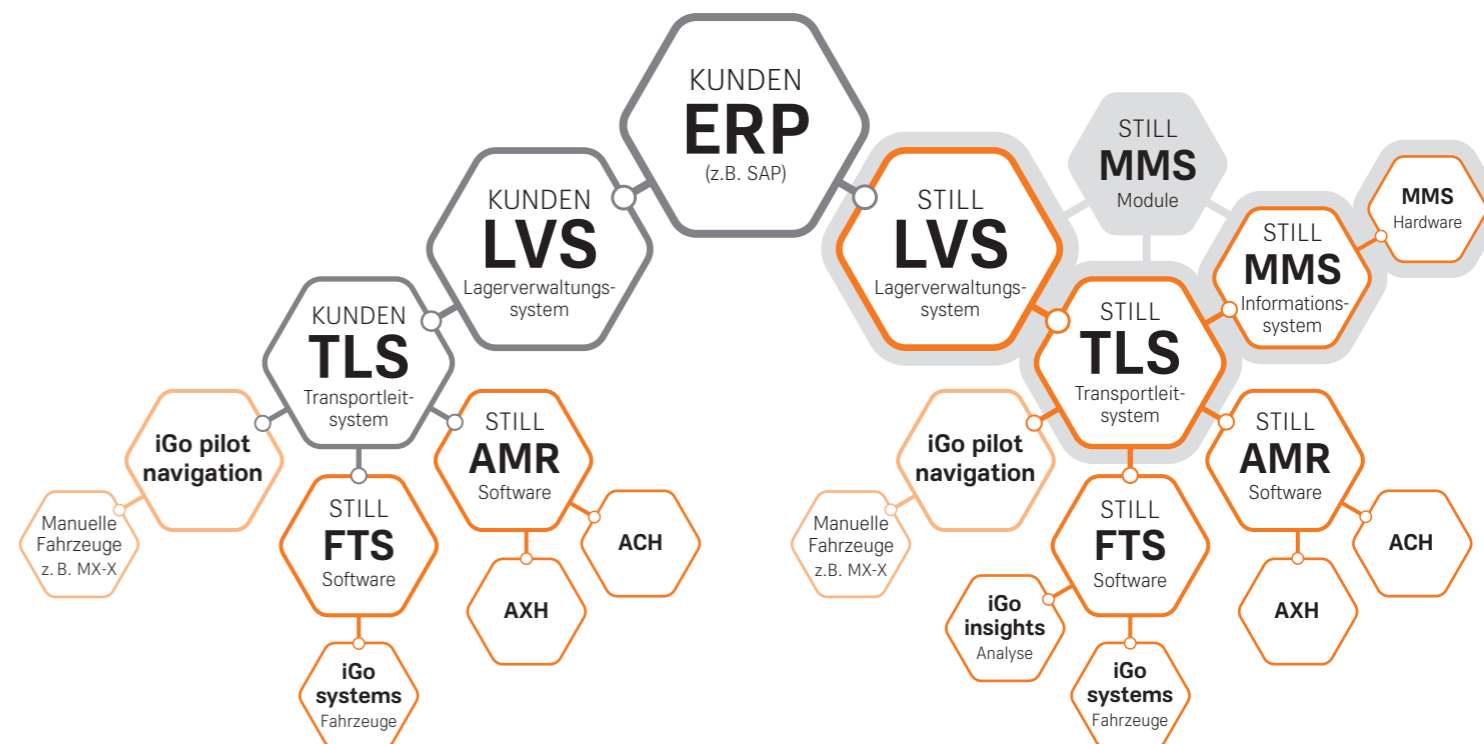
KUNDEN
ERP
(z.B. SAP)

KUNDEN
LVS
Lagerverwaltungssystem

KUNDEN
TLS
Transportleitsystem

iGo pilot navigation

Manuelle Fahrzeuge z. B. MX-X

STILL
FTS
Software

iGo systems
Fahrzeuge

STILL
AMR
Software

ACH

AXH

STILL
MMS
Module

STILL
LVS
Lagerverwaltungssystem

MMS
Hardware

STILL
MMS
Informationssystem

STILL
TLS
Transportleitsystem

iGo pilot navigation

Manuelle Fahrzeuge z. B. MX-X

STILL
FTS
Software

iGo insights
Analyse

iGo systems
Fahrzeuge

STILL
AMR
Software

ACH

AXH